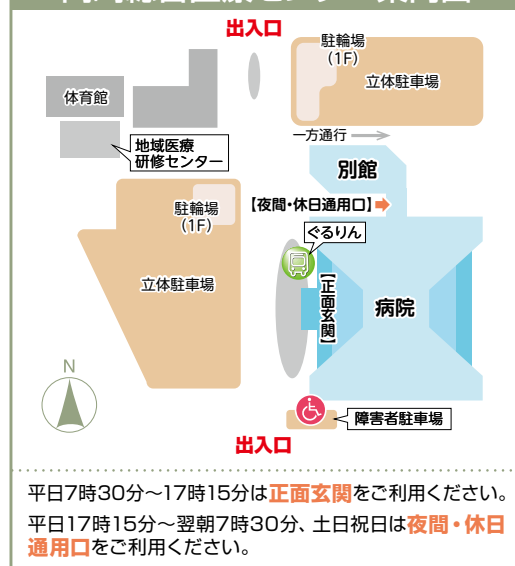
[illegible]

出入口

駐輪場
（1F）
立体駐車場

体育館

地域医療
研修センター

一方通行

別館

【夜間・休日通用口】

ぐるりん

駐輪場
（1F）

立体駐車場

【正面玄関】

病院

N

障害者駐車場

出入口

平日7時30分～17時15分は正面玄関をご利用ください。

平日17時15分～翌朝7時30分、土日祝日は夜間・休日通用口をご利用ください。